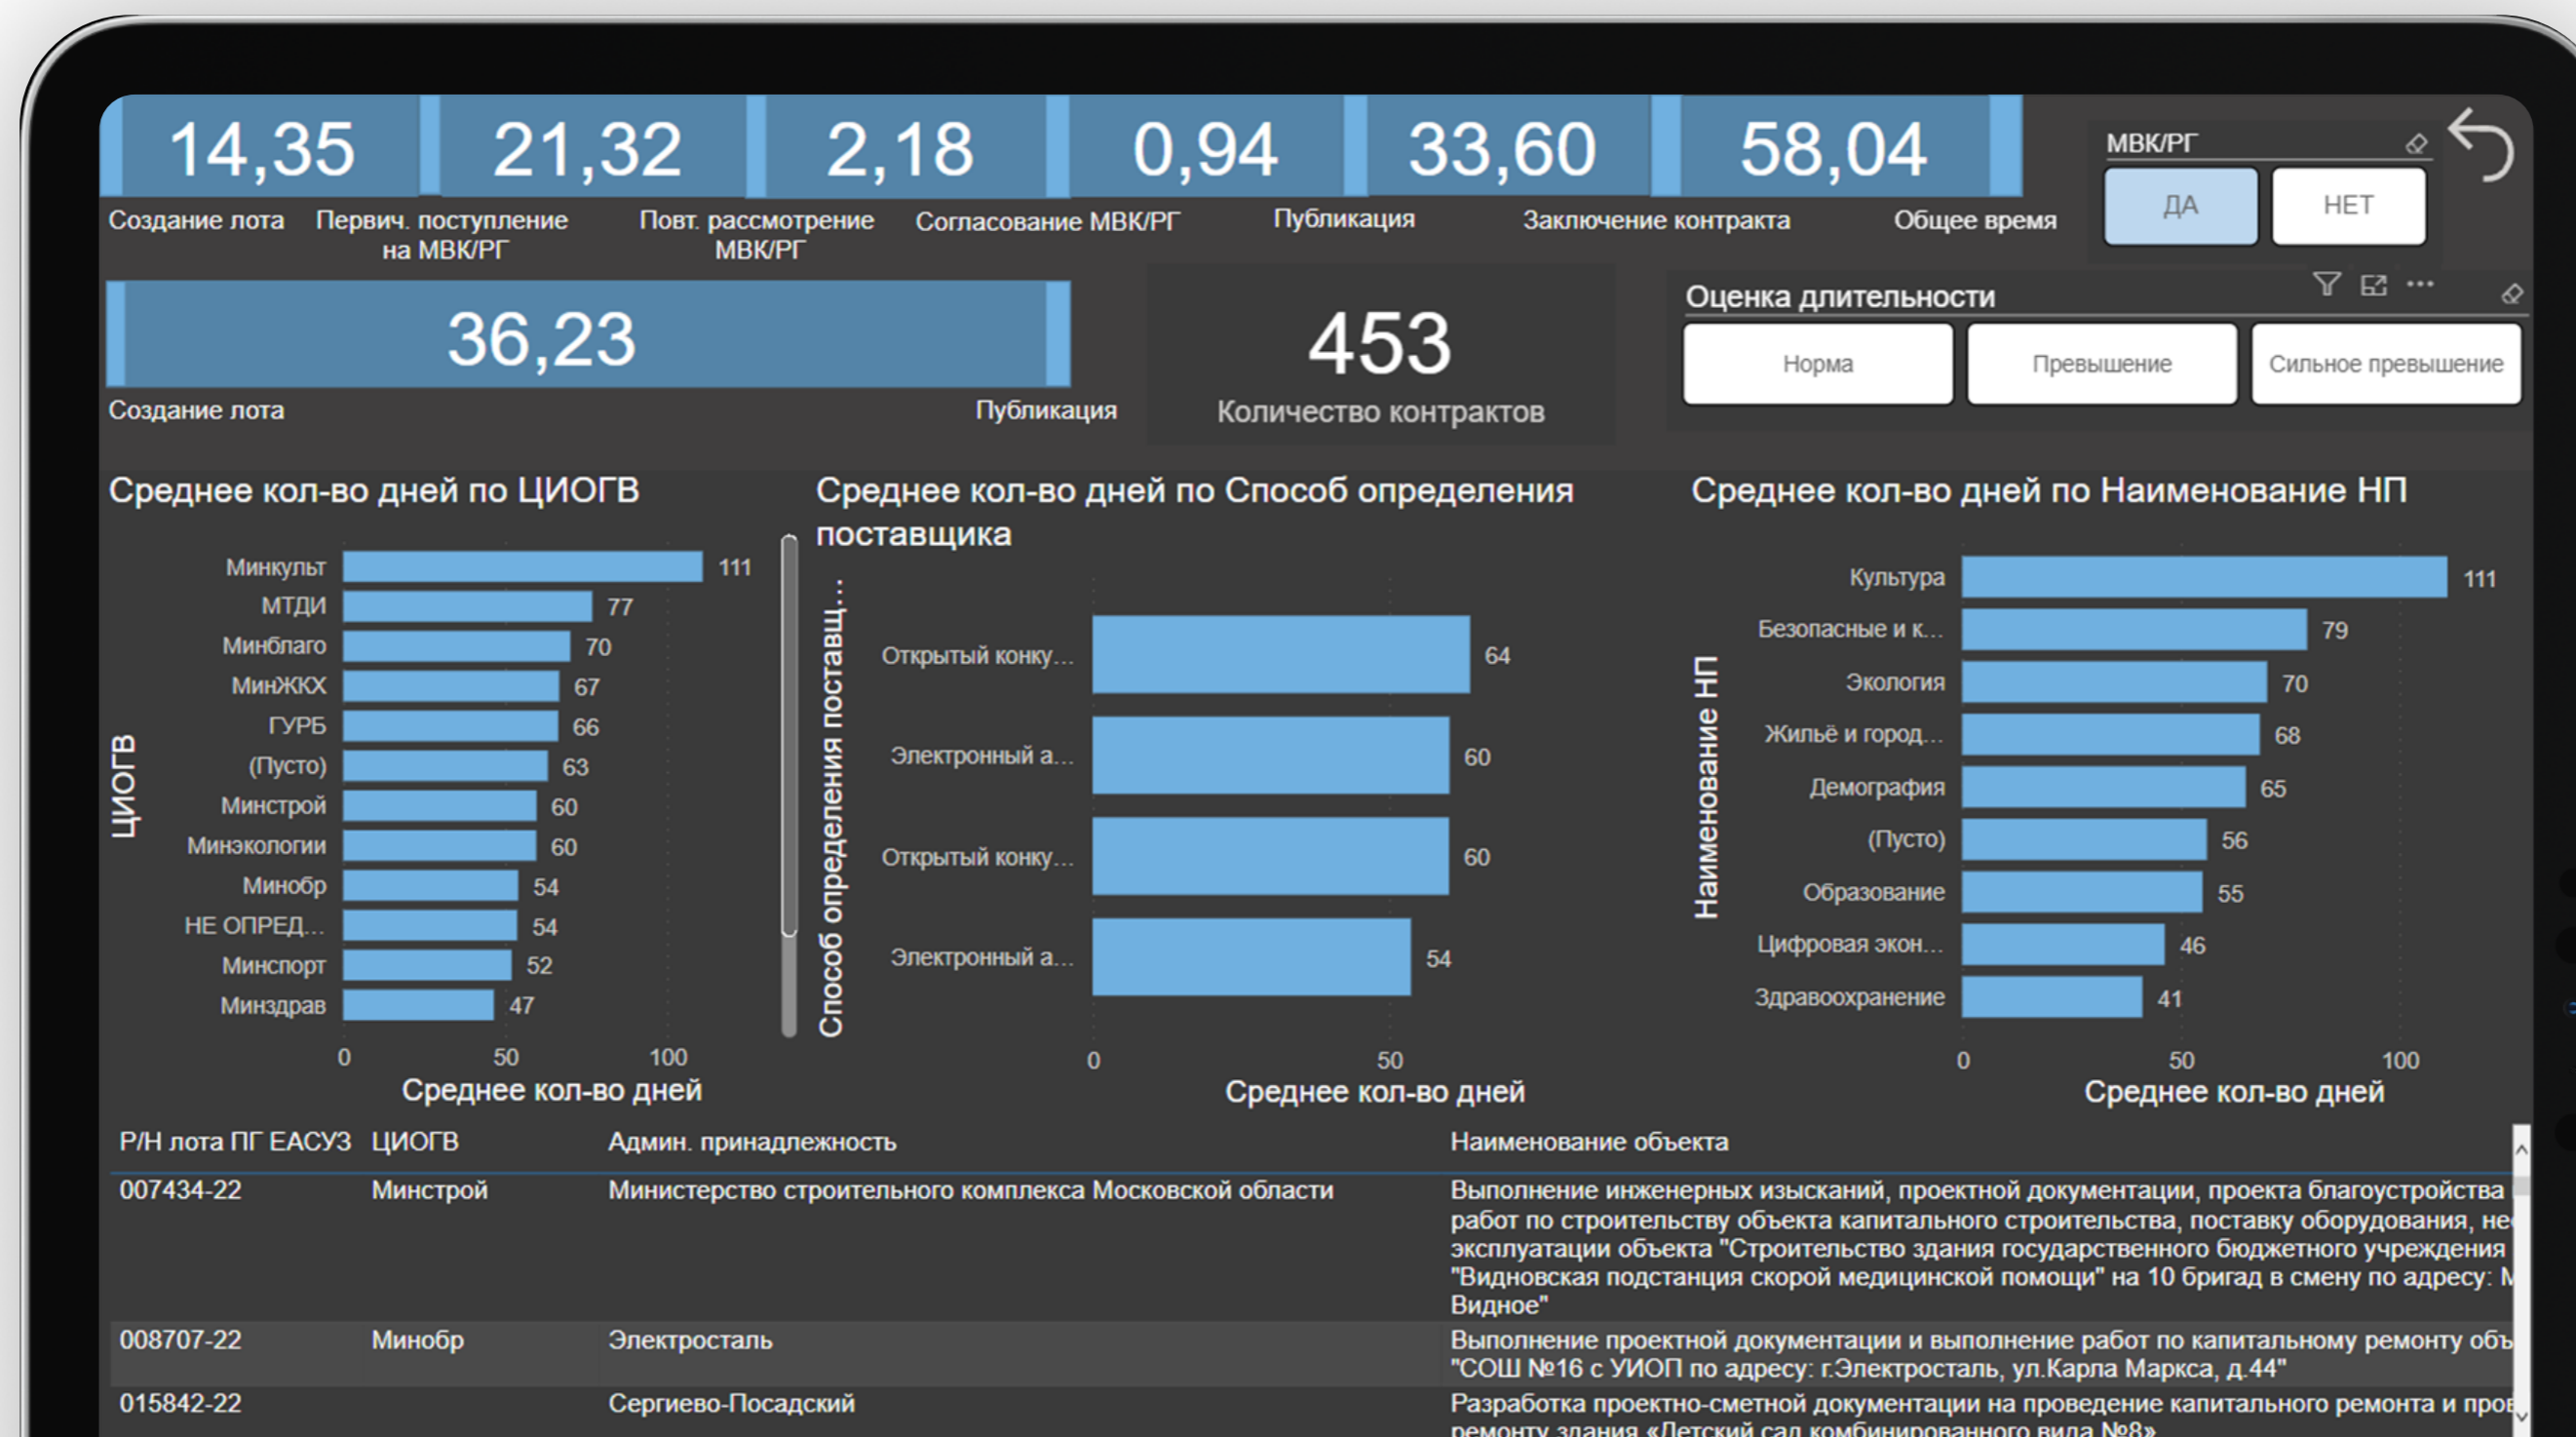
14,35 21,32 2,18 0,94 33,60 58,04

Создание лота Первич. поступление на МВК/РГ Повт. рассмотрение МВК/РГ Согласование МВК/РГ Публикация Заключение контракта Общее время

МВК/РГ

ДА НЕТ

36,23

Создание лота Публикация

453

Количество контрактов

Оценка длительности

Норма Превышение Сильное превышение

Среднее кол-во дней по ЦИОГВ

ЦИОГВ

| | |
|---|---|
| Минкульт | 111 |
| МТДИ | 77 |
| Минблаго | 70 |
| МинЖКХ | 67 |
| ГУРБ | 66 |
| (Пусто) | 63 |
| Минстрой | 60 |
| Минэкологии | 60 |
| Минобр | 54 |
| НЕ ОПРЕД... | 54 |
| Минспорт | 52 |
| Минздрав | 47 |

0 50 100

Среднее кол-во дней

Среднее кол-во дней по Способ определения поставщика

Способ определения поставщ...

| | |
|---|---|
| Открытый конку... | 64 |
| Электронный а... | 60 |
| Открытый конку... | 60 |
| Электронный а... | 54 |

0 50

Среднее кол-во дней

Среднее кол-во дней по Наименование НП

Наименование НП

| | |
|---|---|
| Культура | 111 |
| Безопасные и к... | 79 |
| Экология | 70 |
| Жильё и город... | 68 |
| Демография | 65 |
| (Пусто) | 56 |
| Образование | 55 |
| Цифровая экон... | 46 |
| Здравоохранение | 41 |

0 50 100

Среднее кол-во дней

| Р/Н лота ПГ ЕАСУЗ | ЦИОГВ | Админ. принадлежность | Наименование объекта |
|---|---|---|---|
| 007434-22 | Минстрой | Министерство строительного комплекса Московской области | Выполнение инженерных изысканий, проектной документации, проекта благоустройства работ по строительству объекта капитального строительства, поставку оборудования, не эксплуатации объекта "Строительство здания государственного бюджетного учреждения "Видновская подстанция скорой медицинской помощи" на 10 бригад в смену по адресу: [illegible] Видное" |
| 008707-22 | Минобр | Электросталь | Выполнение проектной документации и выполнение работ по капитальному ремонту объ "СОШ №16 с УИОП по адресу: г.Электросталь, ул.Карла Маркса, д.44" |
| 015842-22 | | Сергиево-Посадский | Разработка проектно-сметной документации на проведение капитального ремонта и про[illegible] |